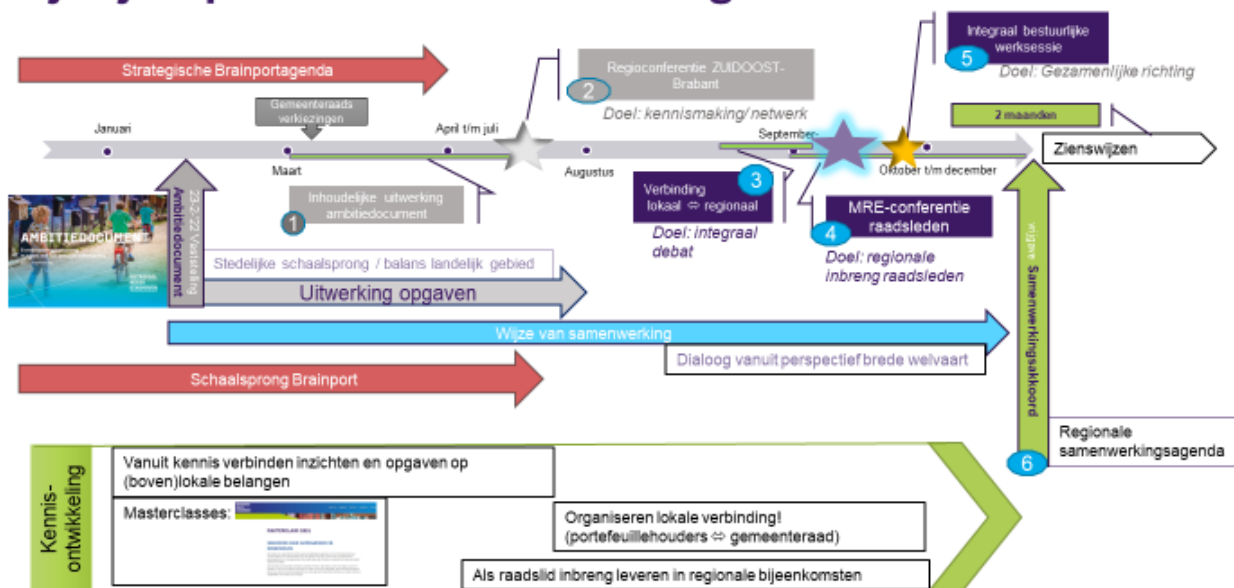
Strategische Brainportagenda

Januari

Gemeenteraadsverkiezingen

Maart

April t/m juli

Regioconferentie ZUIDOOST-Brabant

2

Doel: kennismaking/ netwerk

Augustus

September

Integraal bestuurlijke werksessie

5

Doel: Gezamenlijke richting

2 maanden

Oktober t/m december

Zienswijzen

Inhoudelijke uitwerking ambitiedocument

1

Verbinding lokaal ⇔ regionaal

3

Doel: integraal debat

MRE-conferentie raadsleden

4

Doel: regionale inbreng raadsleden

AMBITIEDOCUMENT

23-2-22 Vaststelling Ambitiedocument

Stedelijke schaalsprong / balans landelijk gebied

Uitwerking opgaven

Wijze van samenwerking

Dialoog vanuit perspectief brede welvaart

Schaalsprong Brainport

Nieuwe Samenwerkingsakkoord

Regionale samenwerkingsagenda

6

Kennis-ontwikkeling

Vanuit kennis verbinden inzichten en opgaven op (boven)lokale belangen

Masterclasses:

Organiseren lokale verbinding! (portefeuillehouders ⇔ gemeenteraad)

Als raadslid inbreng leveren in regionale bijeenkomsten